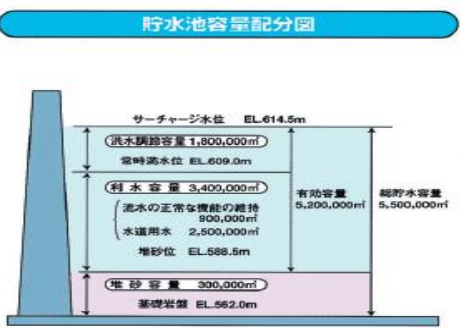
貯水池容量配分図

サーチャージ水位 EL.614.5m

洪水調節容量 1,800,000㎥

常時満水位 EL.609.0m

利水容量 3,400,000㎥

流水の正常な機能の維持 900,000㎥

水道用水 2,500,000㎥

堆砂位 EL.588.5m

堆砂容量 300,000㎥

基礎岩盤 EL.562.0m

有効容量 5,200,000㎥

総貯水容量 5,500,000㎥